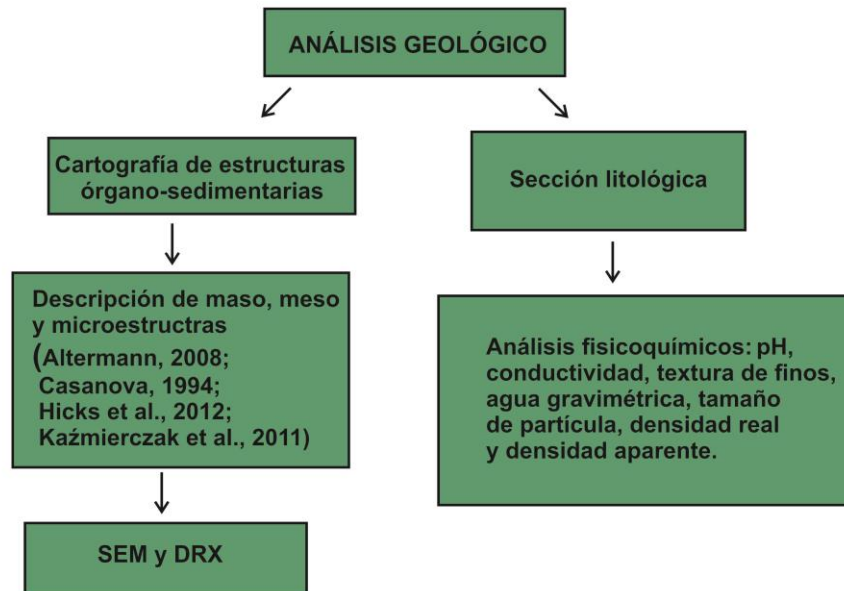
ANÁLISIS GEOLÓGICO

Cartografía de estructuras órgano-sedimentarias

Descripción de maso, meso y microestructras (Altermann, 2008; Casanova, 1994; Hicks et al., 2012; Kaźmierczak et al., 2011)

SEM y DRX

Sección litológica

Análisis fisicoquímicos: pH, conductividad, textura de finos, agua gravimétrica, tamaño de partícula, densidad real y densidad aparente.